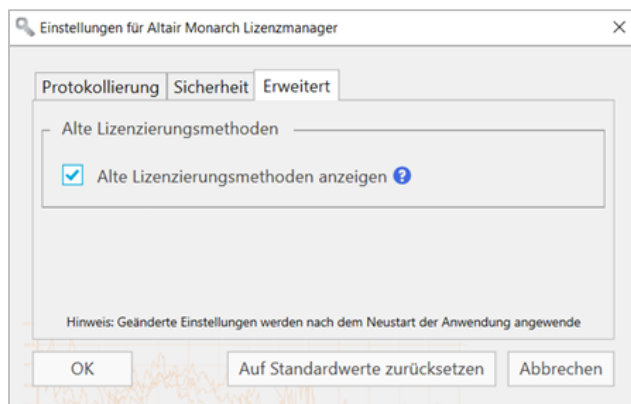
Einstellungen für Altair Monarch Lizenzmanager

×

Protokollierung | Sicherheit | Erweitert

Alte Lizenzierungsmethoden

Alte Lizenzierungsmethoden anzeigen

Hinweis: Geänderte Einstellungen werden nach dem Neustart der Anwendung angewende

OK | Auf Standardwerte zurücksetzen | Abbrechen